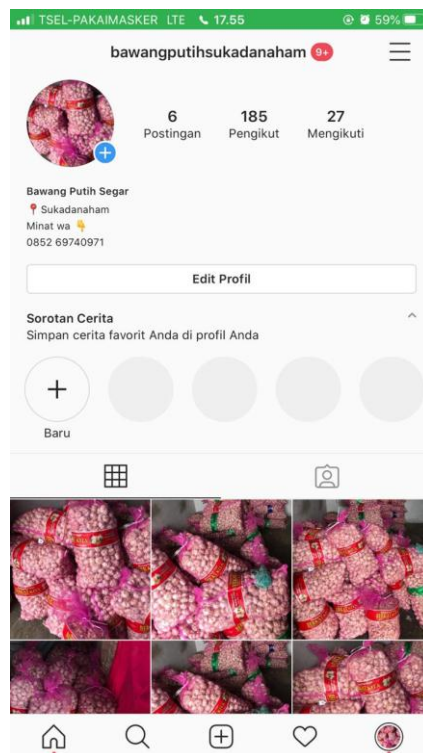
TSEL-PAKAIMASKER LTE 17.55 59%

bawangputihsukadanaham 9+

6
Postingan

185
Pengikut

27
Mengikuti

Bawang Putih Segar
📍 Sukadanaham
Minat wa 👇
0852 69740971

Edit Profil

Sorotan Cerita
Simpan cerita favorit Anda di profil Anda

Baru